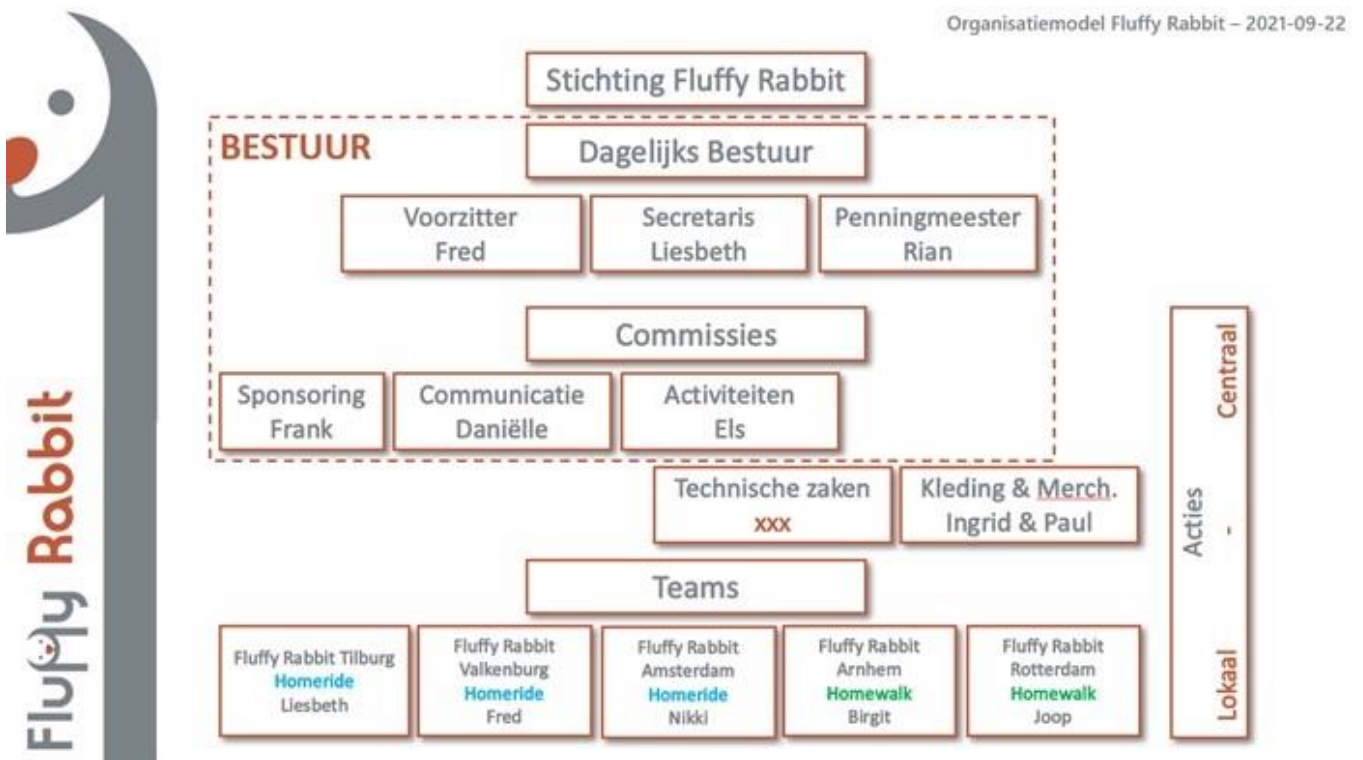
Organisatiemodel Fluffy Rabbit – 2021-09-22

Fluffy Rabbit

Stichting Fluffy Rabbit

BESTUUR

Dagelijks Bestuur

Voorzitter
Fred

Secretaris
Liesbeth

Penningmeester
Rian

Commissies

Sponsoring
Frank

Communicatie
Daniëlle

Activiteiten
Els

Technische zaken
xxx

Kleding & Merch.
Ingrid & Paul

Teams

Fluffy Rabbit Tilburg
Homeride
Liesbeth

Fluffy Rabbit
Valkenburg
Homeride
Fred

Fluffy Rabbit
Amsterdam
Homeride
Nikki

Fluffy Rabbit
Arnhem
Homewalk
Birgit

Fluffy Rabbit
Rotterdam
Homewalk
Joop

Acties
Centraal
-
Lokaal